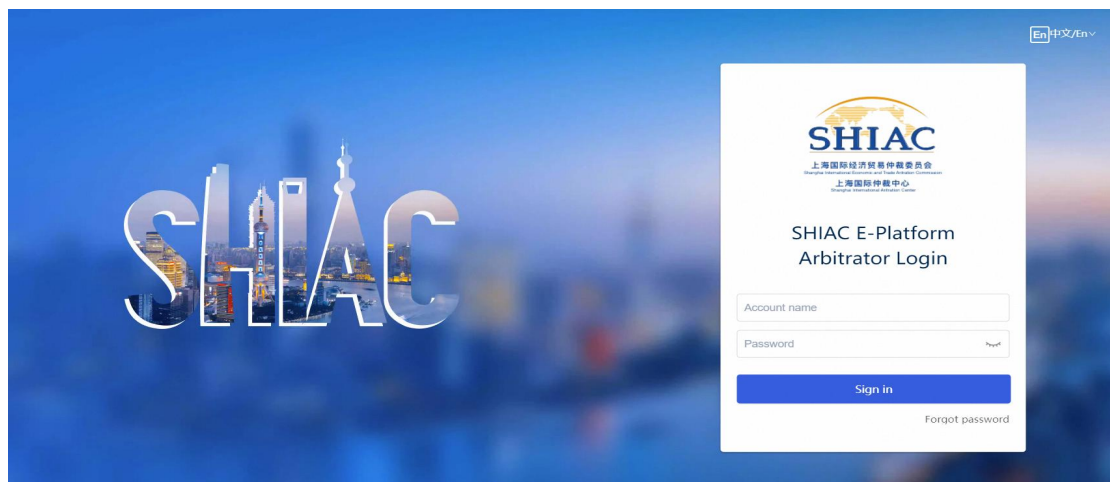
En 中文/En

SHIAC

SHIAC
上海国际经济贸易仲裁委员会
Shanghai International Economic and Trade Arbitration Commission
上海国际仲裁中心
Shanghai International Arbitration Center

SHIAC E-Platform
Arbitrator Login

Account name

Password

Sign in

Forgot password